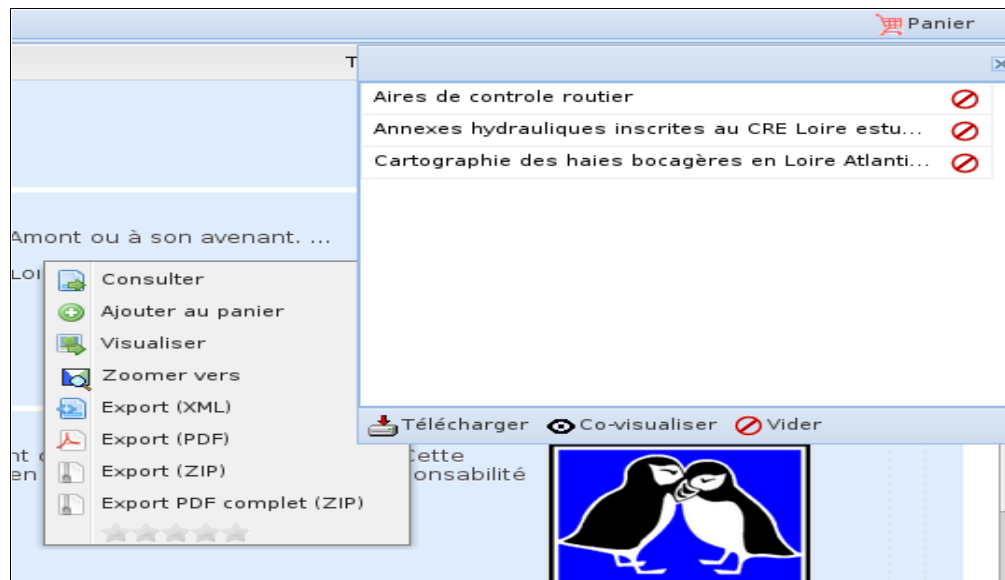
Panier

T

Aires de controle routier
Annexes hydrauliques inscrites au CRE Loire estu...
Cartographie des haies bocagères en Loire Atlanti...

Amont ou à son avenant. ...

LOI

Consulter
Ajouter au panier
Visualiser
Zoomer vers
Export (XML)
Export (PDF)
Export (ZIP)
Export PDF complet (ZIP)

Télécharger
Co-visualiser
Vider

nt
en
Cette
onsabilité